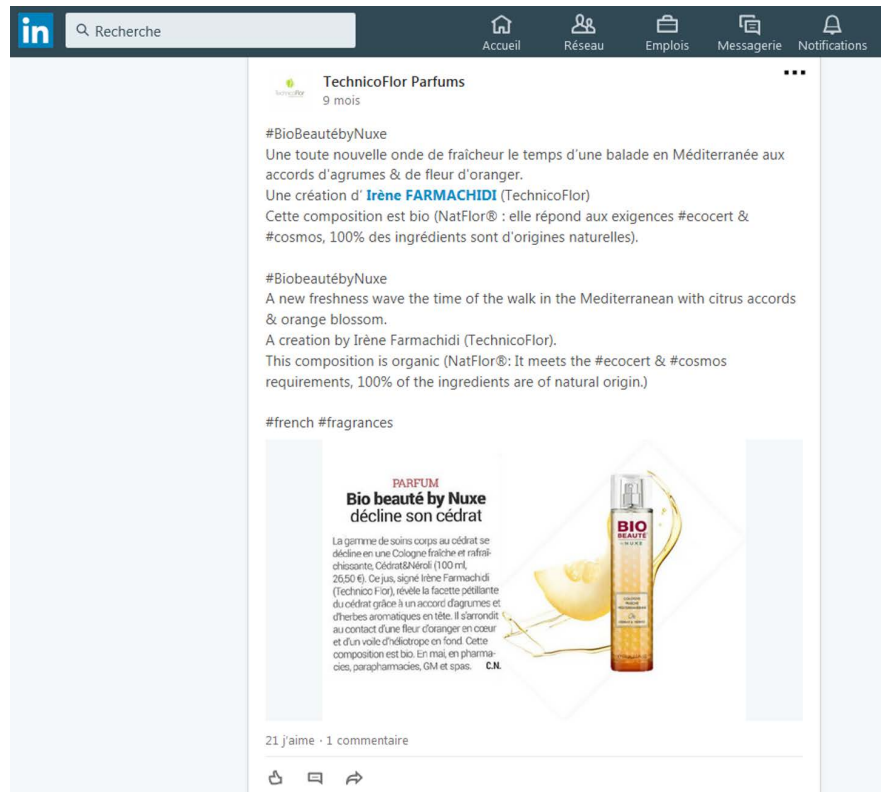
in Recherche

Accueil Réseau Emplois Messagerie Notifications

TechnicoFlor

TechnicoFlor Parfums
9 mois

...

#BioBeautébyNuxe
Une toute nouvelle onde de fraîcheur le temps d'une balade en Méditerranée aux accords d'agrumes & de fleur d'oranger.
Une création d' Irène FARMACHIDI (TechnicoFlor)
Cette composition est bio (NatFlor® : elle répond aux exigences #ecocert & #cosmos, 100% des ingrédients sont d'origines naturelles).

#BiobeautébyNuxe
A new freshness wave the time of the walk in the Mediterranean with citrus accords & orange blossom.
A creation by Irène Farmachidi (TechnicoFlor).
This composition is organic (NatFlor®: It meets the #ecocert & #cosmos requirements, 100% of the ingredients are of natural origin.)

#french #fragrances

PARFUM
Bio beauté by Nuxe
décline son cédrat

La gamme de soins corps au cédrat se décline en une Cologne fraîche et rafraîchissante, Cédrat&Néroli (100 ml, 26,50 €). Ce jus, signé Irène Farmachidi (Technico Flor), révèle la facette pétillante du cédrat grâce à un accord d'agrumes et d'herbes aromatiques en tête. Il s'arrondit au contact d'une fleur d'oranger en cœur et d'un voile d'héliotrope en fond. Cette composition est bio. En mai, en pharmacies, parapharmacies, GM et spas. C.N.

BIO BEAUTÉ by NUXE

21 j'aime · 1 commentaire